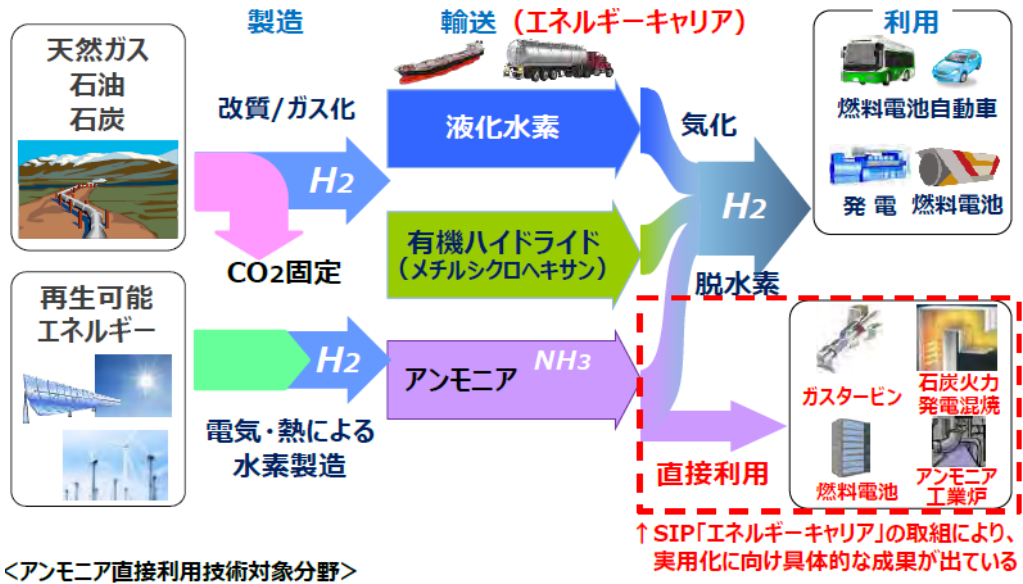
製造

輸送（エネルギーキャリア）

利用

天然ガス
石油
石炭

改質/ガス化

$H_2$

$CO_2$固定

液化水素

有機ハイドライド
（メチルシクロヘキサン）

気化

$H_2$

脱水素

燃料電池自動車

発電

燃料電池

再生可能
エネルギー

$H_2$

電気・熱による
水素製造

アンモニア

$NH_3$

直接利用

ガスタービン

石炭火力
発電混焼

燃料電池

アンモニア
工業炉

↑SIP「エネルギーキャリア」の取組により、
実用化に向け具体的な成果が出ている

＜アンモニア直接利用技術対象分野＞